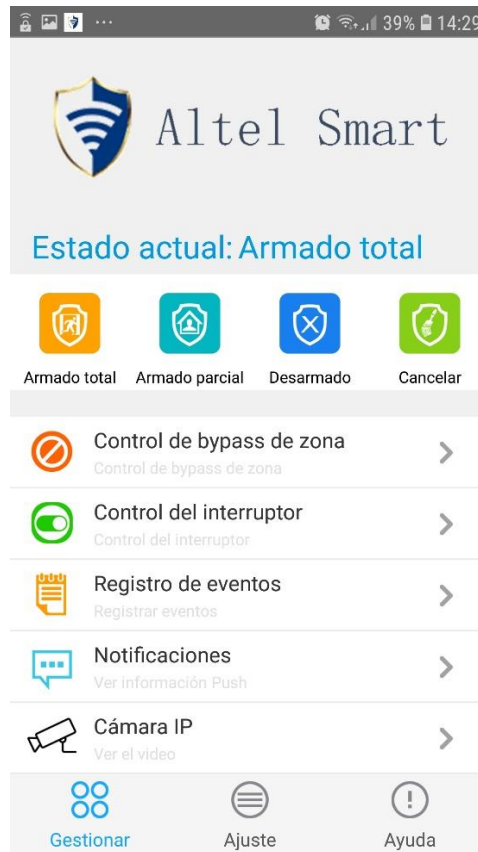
39% 14:29

Altel Smart

Estado actual: Armado total

Armado total
Armado parcial
Desarmado
Cancelar

Control de bypass de zona
Control de bypass de zona

Control del interruptor
Control del interruptor

Registro de eventos
Registrar eventos

Notificaciones
Ver información Push

Cámara IP
Ver el video

Gestionar
Ajuste
Ayuda